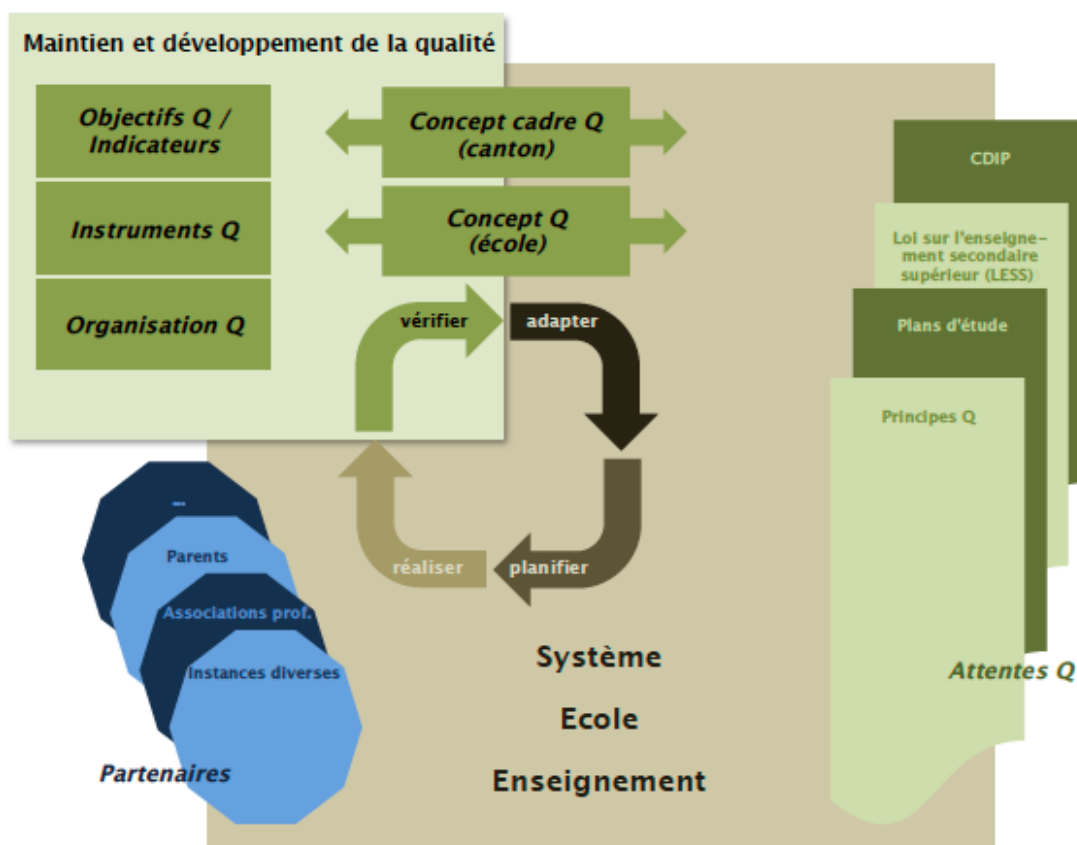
Maintien et développement de la qualité

Objectifs Q / Indicateurs

Instruments Q

Organisation Q

Concept cadre Q (canton)

Concept Q (école)

vérifier

adapter

planifier

réaliser

CDIP

Loi sur l'enseignement secondaire supérieur (LESS)

Plans d'étude

Principes Q

Attentes Q

...

Parents

Associations prof.

Instances diverses

Partenaires

Système

Ecole

Enseignement